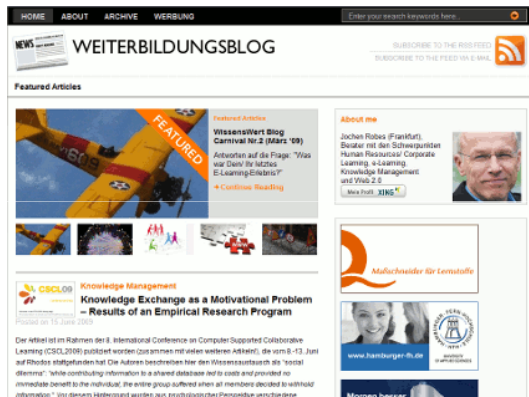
HOME ABOUT ARCHIVE WERBUNG

Enter your search keywords here...

NEWS

WEITERBILDUNGSBLOG

SUBSCRIBE TO THE RSS FEED
SUBSCRIBE TO THE FEED VIA E-MAIL

Featured Articles

FEATURED

Featured Articles

WissensWert Blog Carnival Nr.2 (März '09)

Antworten auf die Frage: "Was war Dein/ Ihr letztes E-Learning-Erlebnis?"

→ Continue Reading

About me

Jochen Robes (Frankfurt), Berater mit den Schwerpunkten Human Resources/ Corporate Learning, e-Learning, Knowledge Management und Web 2.0

Mein Profil XING

Maßschneider für Lernstoffe

www.hamburger-fh.de

CSCL09

Knowledge Management

Knowledge Exchange as a Motivational Problem – Results of an Empirical Research Program

Posted on 15 June 2009

Der Artikel ist im Rahmen der 8. International Conference on Computer Supported Collaborative Learning (CSCL2009) publiziert worden (zusammen mit vielen weiteren Artikeln), die vom 8.-13. Juni auf Rhodos stattgefunden hat. Die Autoren beschreiben hier den Wissensaustausch als "social dilemma": "while contributing information to a shared database led to costs and provided no immediate benefit to the individual, the entire group suffered when all members decided to withhold information." Vor diesem Hintergrund wurden aus psychologischer Perspektive verschiedene

Morgen besser